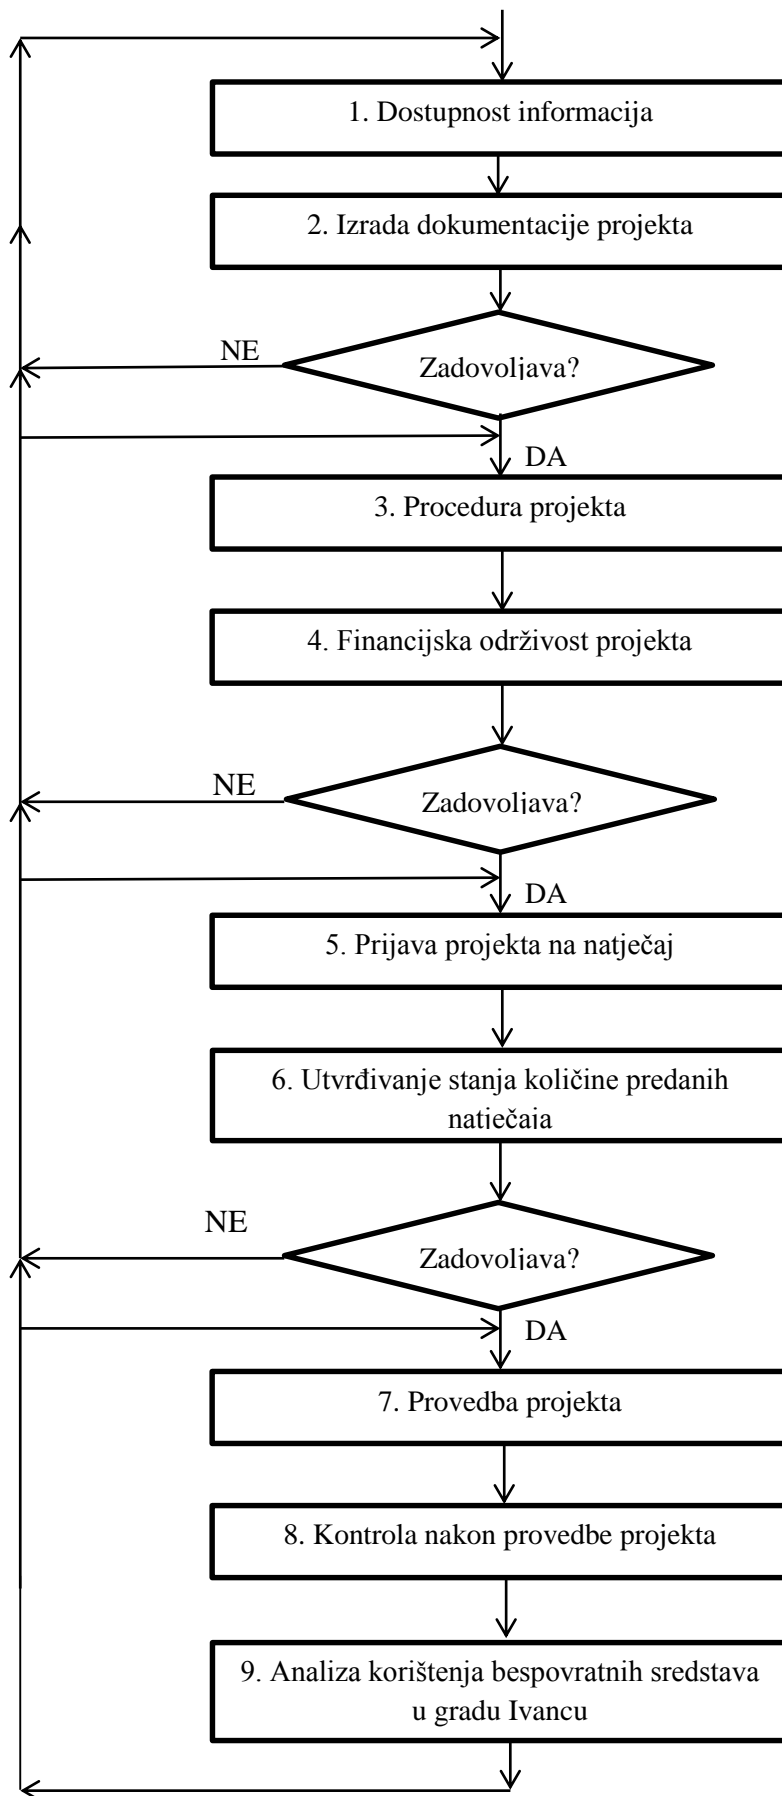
1. Dostupnost informacija

2. Izrada dokumentacije projekta

NE

Zadovoljava?

DA

3. Procedura projekta

4. Financijska održivost projekta

NE

Zadovoljava?

DA

5. Prijava projekta na natječaj

6. Utvrđivanje stanja količine predanih natječaja

NE

Zadovoljava?

DA

7. Provedba projekta

8. Kontrola nakon provedbe projekta

9. Analiza korištenja bespovratnih sredstava u gradu Ivancu